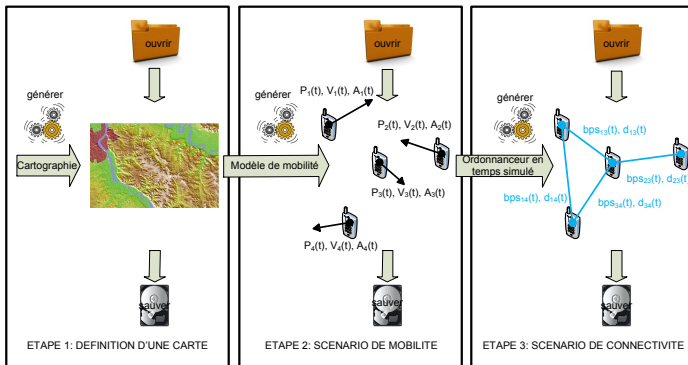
ouvrir

générer

Cartographie

sauver

ETAPE 1: DEFINITION D'UNE CARTE

ouvrir

générer

$P_1(t)$, $V_1(t)$, $A_1(t)$

$P_2(t)$, $V_2(t)$, $A_2(t)$

Modèle de mobilité

$P_3(t)$, $V_3(t)$, $A_3(t)$

$P_4(t)$, $V_4(t)$, $A_4(t)$

sauver

ETAPE 2: SCENARIO DE MOBILITE

ouvrir

générer

$bps_{13}(t)$, $d_{13}(t)$

Ordonnanceur en temps simulé

$bps_{23}(t)$, $d_{23}(t)$

$bps_{14}(t)$, $d_{14}(t)$

$bps_{34}(t)$, $d_{34}(t)$

sauver

ETAPE 3: SCENARIO DE CONNECTIVITE